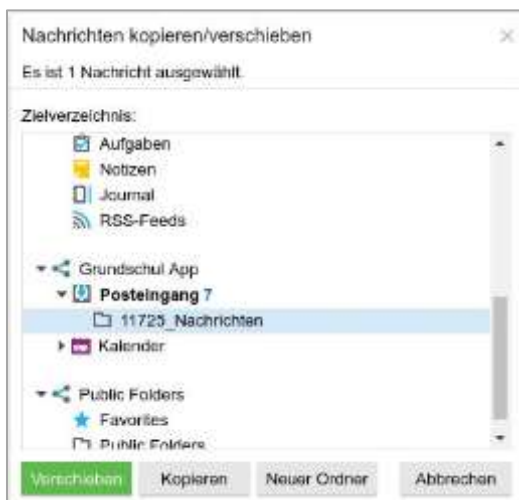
Nachrichten kopieren/verschieben

Es ist 1 Nachricht ausgewählt.

Zielverzeichnis:

Aufgaben
Notizen
Journal
RSS-Feeds

Grundschul App
Posteingang 7
11725_Nachrichten
Kalender

Public Folders
Favorites
Public Folders

Verschieben
Kopieren
Neuer Ordner
Abbrechen